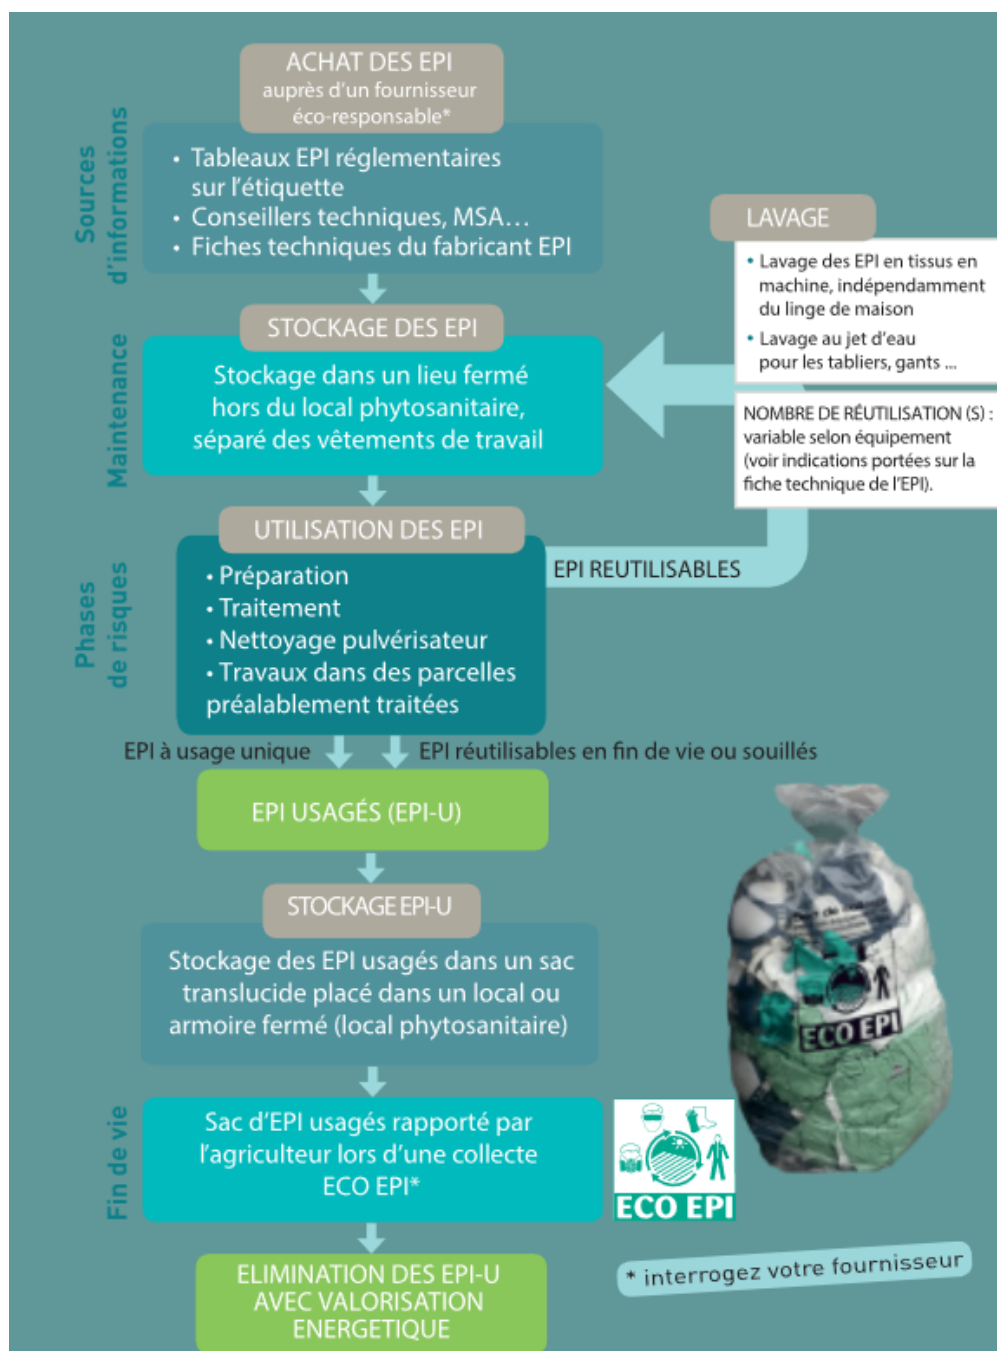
Sources d'informations

ACHAT DES EPI
auprès d'un fournisseur éco-responsable*

• Tableaux EPI réglementaires sur l'étiquette
• Conseillers techniques, MSA…
• Fiches techniques du fabricant EPI

LAVAGE

• Lavage des EPI en tissus en machine, indépendamment du linge de maison
• Lavage au jet d'eau pour les tabliers, gants …

NOMBRE DE RÉUTILISATION (S) : variable selon équipement (voir indications portées sur la fiche technique de l'EPI).

Maintenance

STOCKAGE DES EPI

Stockage dans un lieu fermé hors du local phytosanitaire, séparé des vêtements de travail

Phases de risques

UTILISATION DES EPI

• Préparation
• Traitement
• Nettoyage pulvérisateur
• Travaux dans des parcelles préalablement traitées

EPI REUTILISABLES

EPI à usage unique

EPI réutilisables en fin de vie ou souillés

EPI USAGÉS (EPI-U)

STOCKAGE EPI-U

Stockage des EPI usagés dans un sac translucide placé dans un local ou armoire fermé (local phytosanitaire)

ECO EPI

Fin de vie

Sac d'EPI usagés rapporté par l'agriculteur lors d'une collecte ECO EPI*

ECO EPI

ELIMINATION DES EPI-U AVEC VALORISATION ENERGETIQUE

* interrogez votre fournisseur